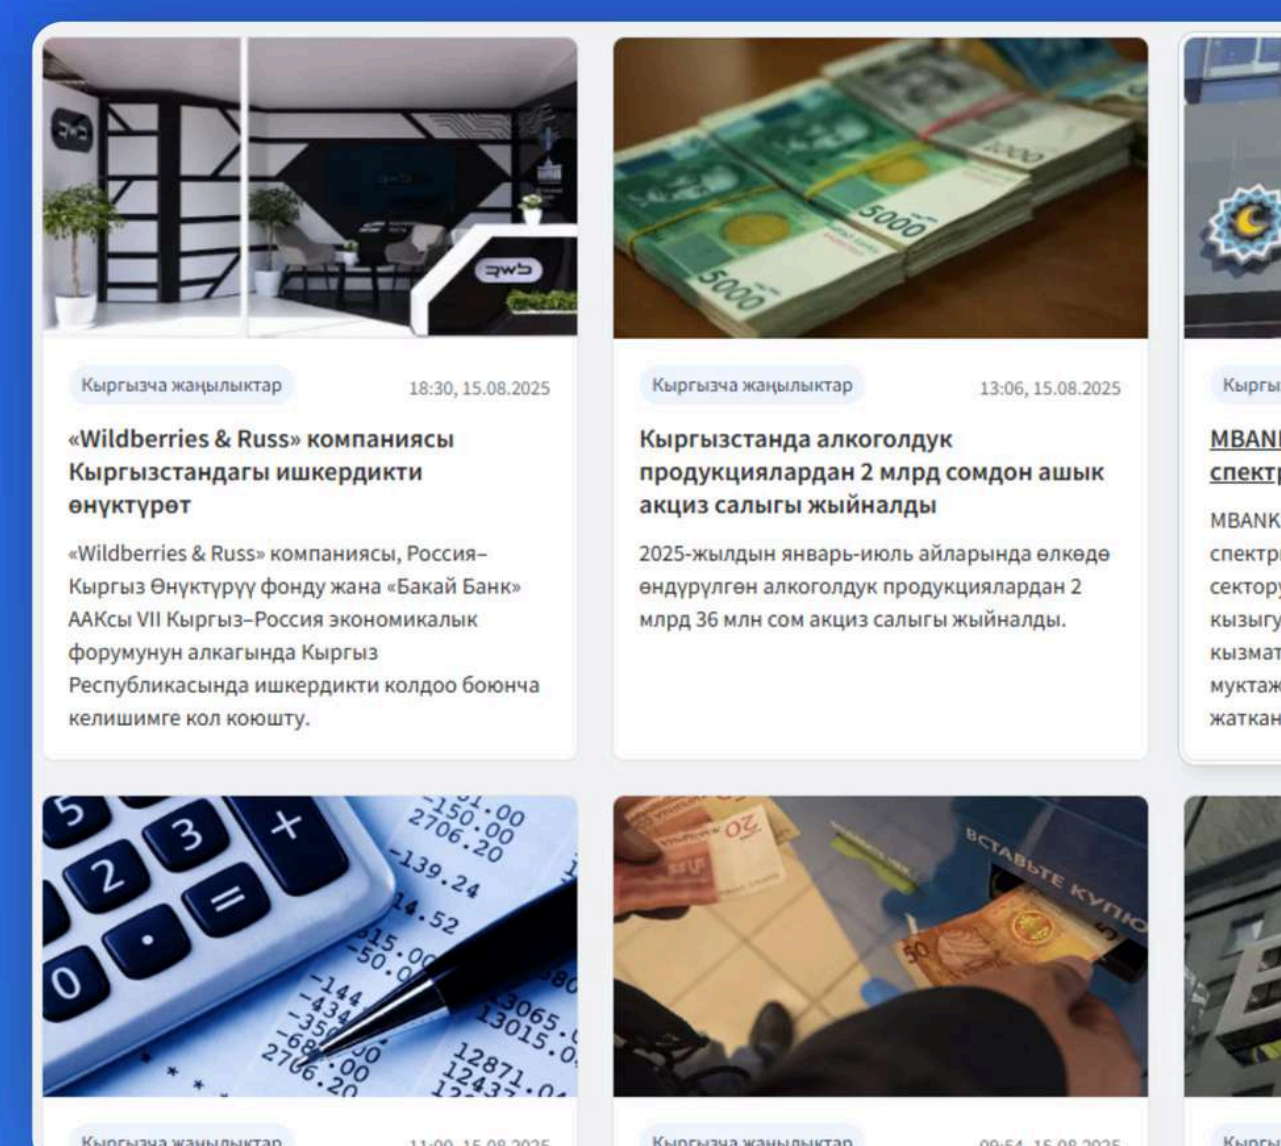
Кыргызча жаңылыктар
18:30, 15.08.2025
«Wildberries & Russ» компаниясы Кыргызстандагы ишкердикти өнүктүрөт
«Wildberries & Russ» компаниясы, Россия–Кыргыз Өнүктүрүү фонду жана «Бакай Банк» ААКсы VII Кыргыз–Россия экономикалык форумунун алкагында Кыргыз Республикасында ишкердикти колдоо боюнча келишимге кол коюшту.

Кыргызча жаңылыктар
13:06, 15.08.2025
Кыргызстанда алкоголдук продукциялардан 2 млрд сомдон ашык акциз салыгы жыйналды
2025-жылдын январь-июль айларында өлкөдө өндүрүлгөн алкоголдук продукциялардан 2 млрд 36 млн сом акциз салыгы жыйналды.

Кыргы
MBANI
спектр
MBANK
спектр
сектор
кызыгу
кызмат
муктаж
жаткан

Кыргызча жаңылыктар
11:00, 15.08.2025

Кыргызча жаңылыктар
09:54, 15.08.2025

Кыргы